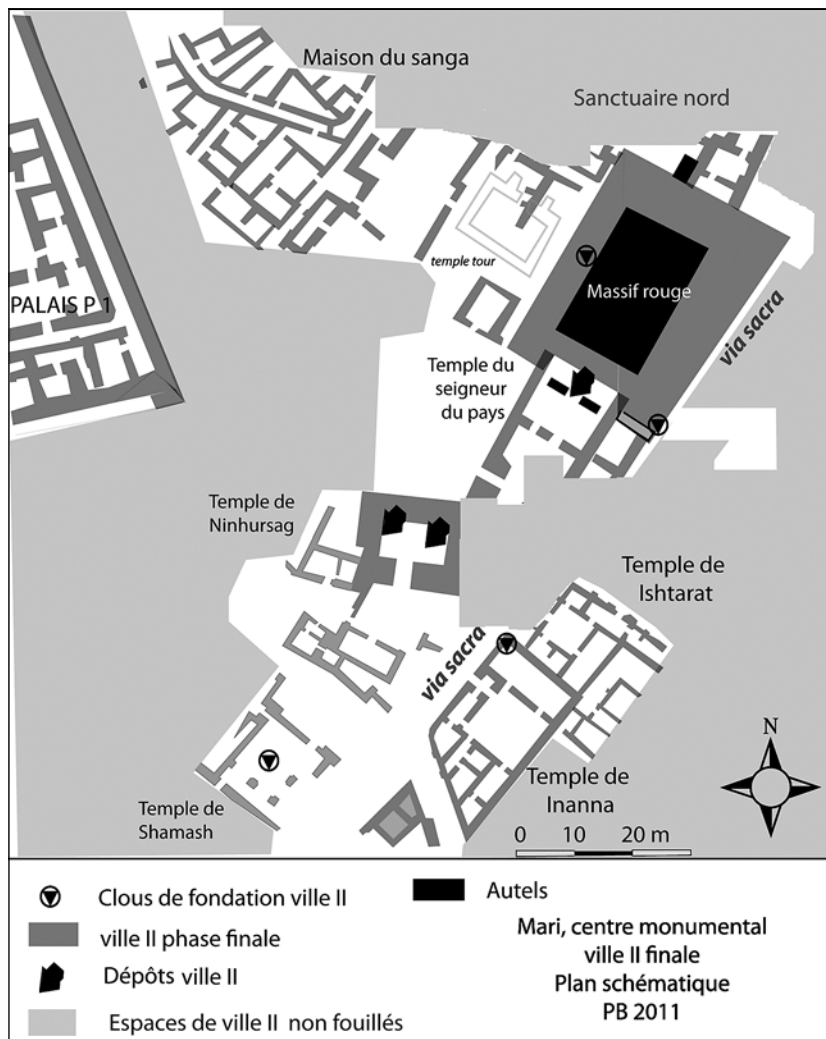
Maison du sanga

Sanctuaire nord

PALAIS P 1

temple tour

Massif rouge

via sacra

Temple du seigneur du pays

Temple de Ninhursag

Temple de Ishtarat

via sacra

N

Temple de Inanna

Temple de Shamash

0 10 20 m

Clous de fondation ville II

ville II phase finale

Dépôts ville II

Espaces de ville II non fouillés

Autels

Mari, centre monumental ville II finale Plan schématique PB 2011